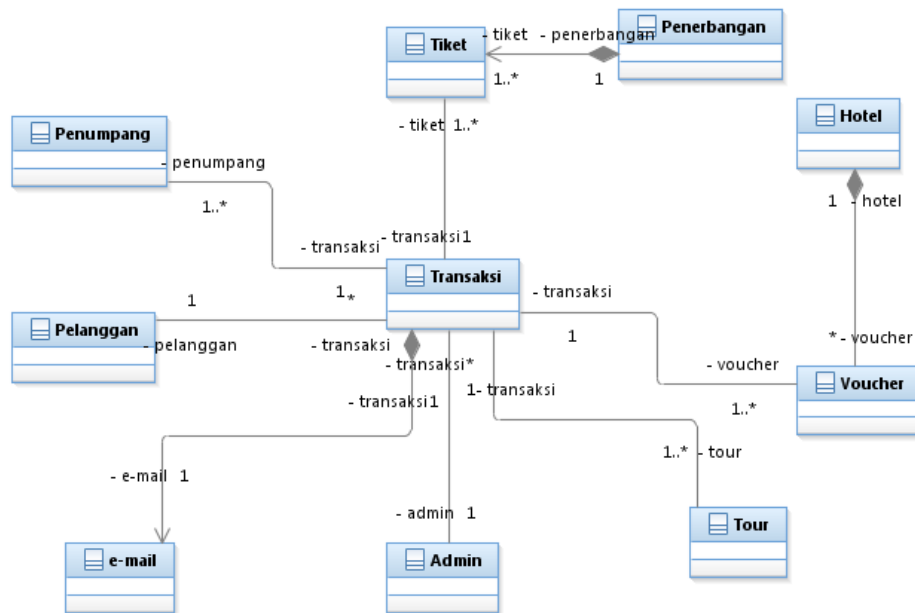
Tiket

Penerbangan

- tiket - penerbangan

1..* 1

Hotel

Penumpang

- tiket 1..*

- penumpang

1 - hotel

1..*

- transaksi - transaksi1

Transaksi

1 1* - transaksi

Pelanggan

- pelanggan - transaksi 1

- transaksi* - voucher

*- voucher

1- transaksi

Voucher

- transaksi1 1..*

1..* - tour

- e-mail 1

- admin 1

Tour

e-mail

Admin